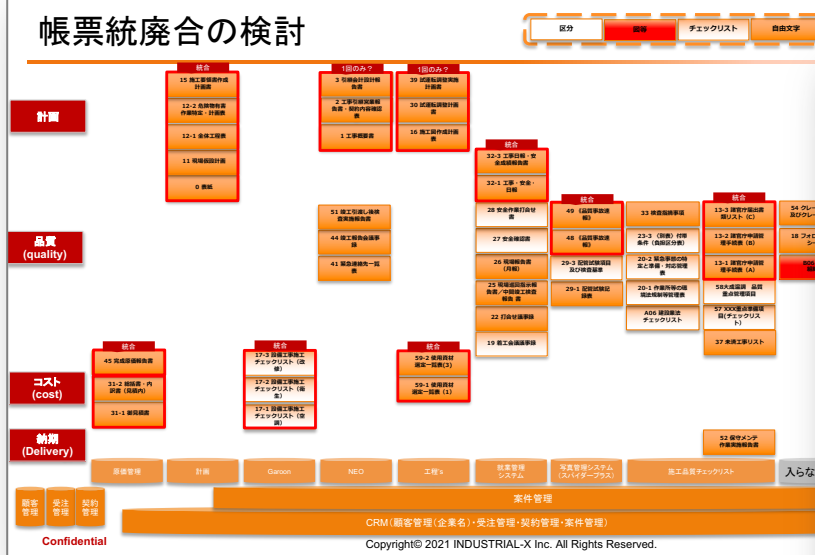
帳票統廃合の検討

区分 | 簡易 | チェックリスト | 自由文字

計画

品質
(quality)

コスト
(cost)

納期
(Delivery)

統合
15 施工要領書作成計画表
12-2 危険物有害作業特定・計画表
12-1 全体工程表
11 現場施設計画
0 表紙

1回のみ？
3 引継会計設計報告書
2 工事引継業務報告書・契約内容確認表
1 工事概要表

1回のみ？
39 試運転調整実施計画表
30 試運転調整計画表
16 施工図作成計画表

統合
32-3 工事日報・安全成績報告書
32-1 工事・安全・日報

51 竣工引渡し後検査実施報告書
44 竣工報告会議事録
41 緊急連絡先一覧表

28 安全作業打合せ書
27 安全確認書
26 現場報告書(月報)
25 現場巡回指示報告書／中間竣工検査報告書
22 打合せ議事録
19 着工会議議事録

統合
49 (品質事故速報)
48 (品質事故速報)
29-3 記録試験項目及び検査基準
29-1 記録試験記録表

33 検査指摘事項
23-3 (別表) 付帯条件 (自主区分表)
20-2 緊急事態の特定と準備・対応規程表
20-1 作業所等の環境法規制等管理表
A06 建設業法チェックリスト

統合
13-3 請負負担申請書リスト (C)
13-2 請負負担申請理手続表 (B)
13-1 請負負担申請理手続表 (A)
58大成国調 品質重点管理項目
57 XXX重点事業項目(チェックリスト)
37 未済工事リスト

54 クレーム及びクレー
18 フォロー
シー
805

統合
45 完成原価報告書
31-2 積算表・内訳書 (見積内)
31-1 御見積書

統合
17-3 設備工事施工チェックリスト (改修)
17-2 設備工事施工チェックリスト (衛生)
17-1 設備工事施工チェックリスト (空調)

統合
59-2 使用資材選定一覧表(2)
59-1 使用資材選定一覧表 (1)

52 保守メンテ作業実施報告書

原価管理 | 計画 | Garoon | NEO | 工程's | 就業管理システム | 写真管理システム (スパイダープラス) | 施工品質チェックリスト | 入らな

顧客管理 | 受注管理 | 契約管理

案件管理

CRM(顧客管理(企業名)・受注管理・契約管理・案件管理)

Confidential

Copyright© 2021 INDUSTRIAL-X Inc. All Rights Reserved.